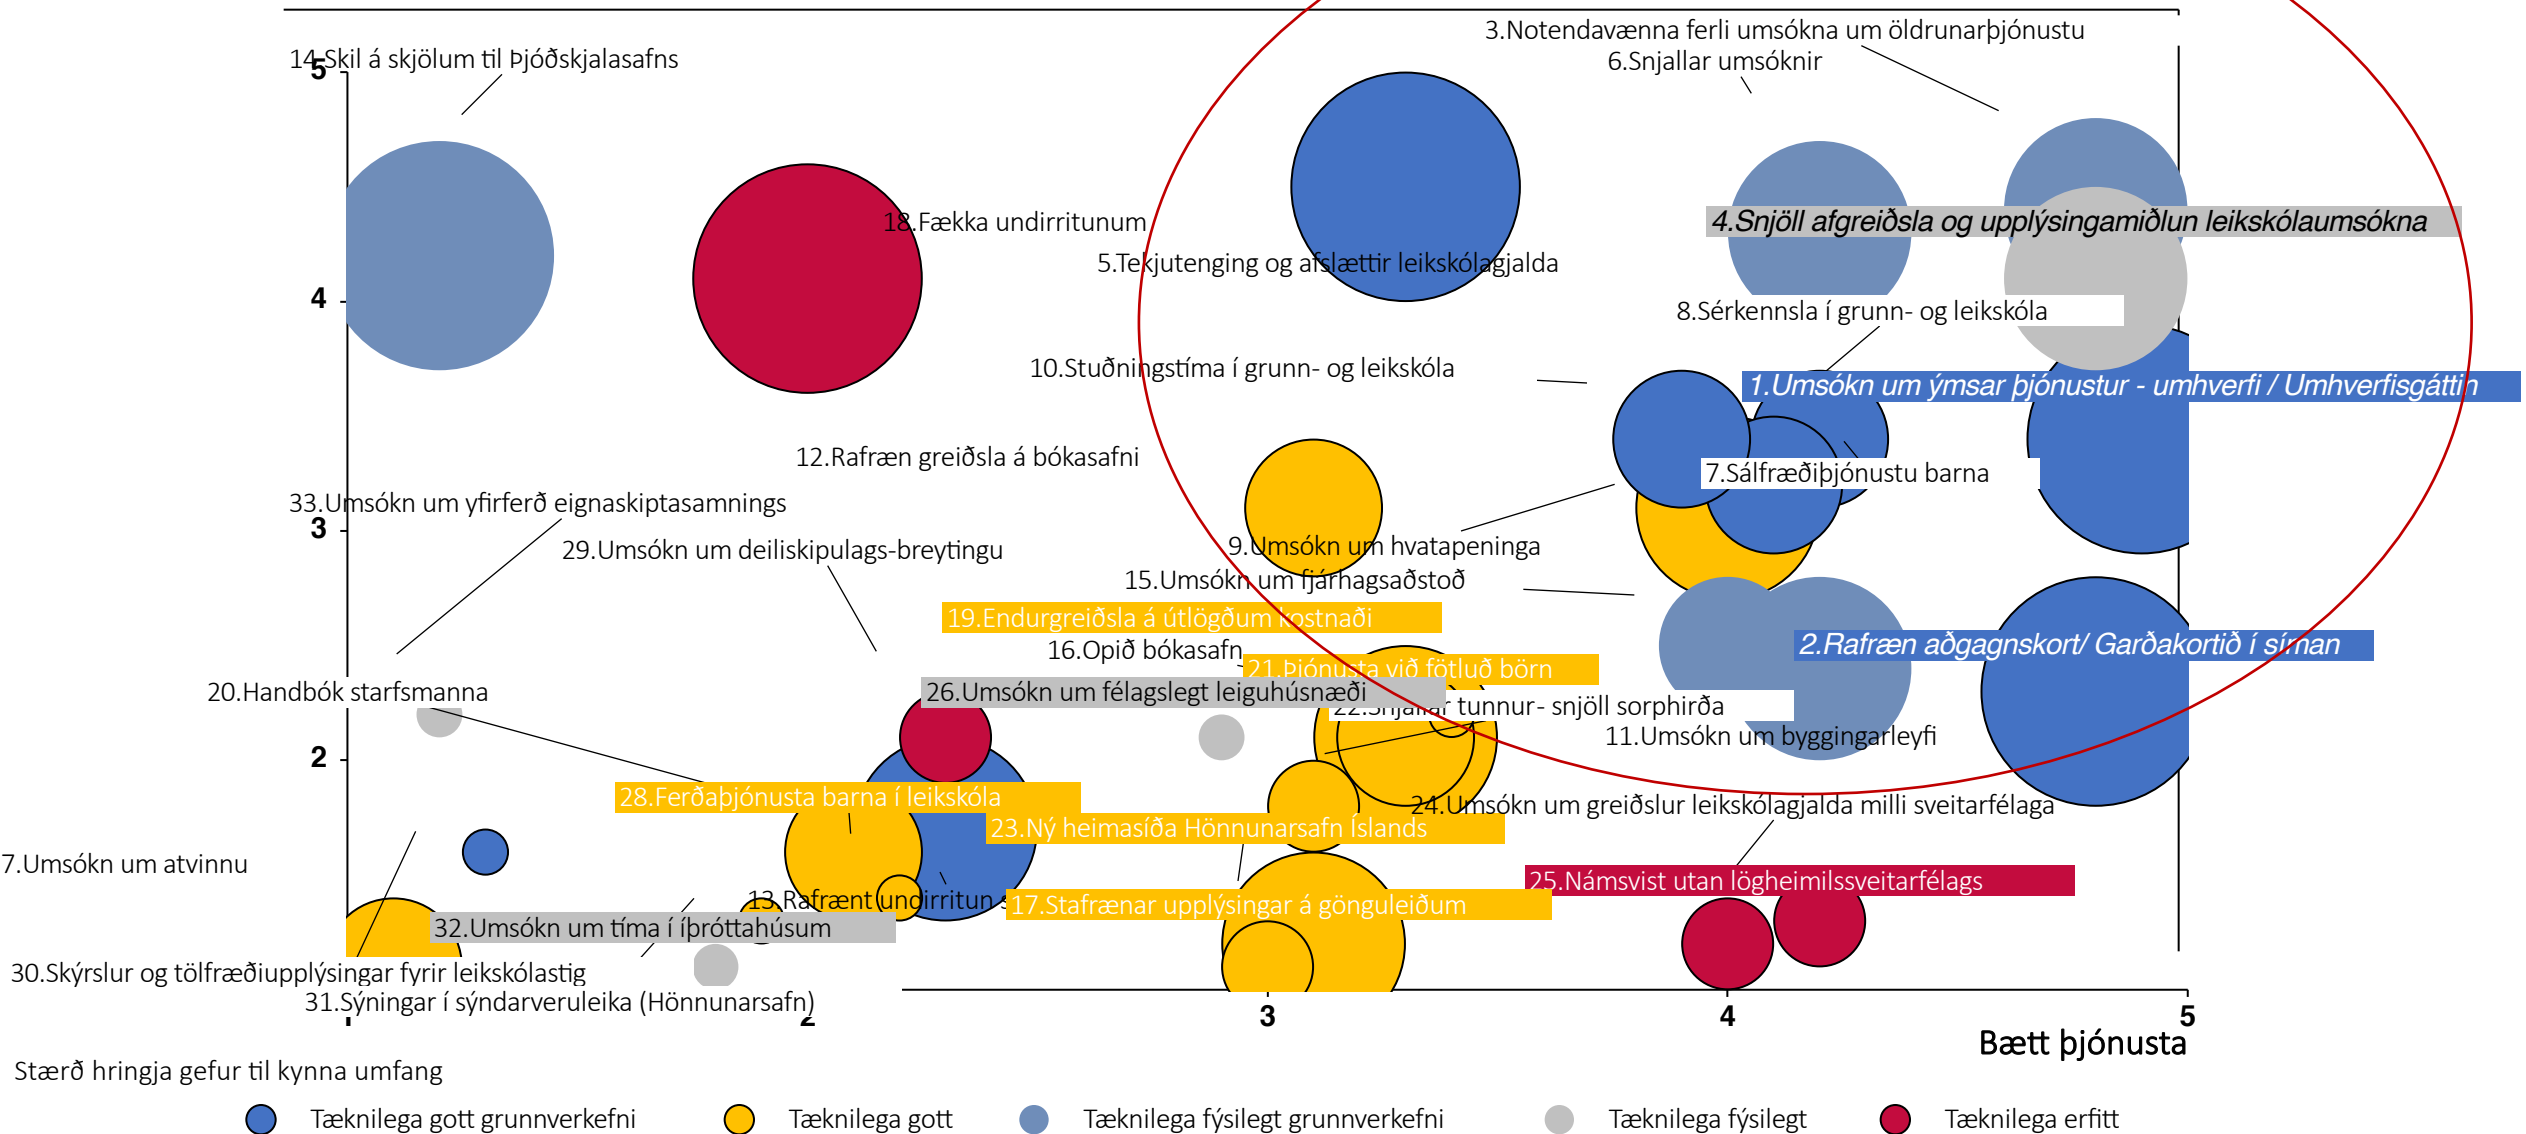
3.Notendavænna ferli umsókna um öldrunarþjónustu
6.Snjallar umsóknir
14.Skil á skjölum til Þjóðskjalasafns
5
18.Fækka undirritunum
4.Snjöll afgreiðsla og upplýsingamiðlun leikskólaumsókna
5.Tekjutenging og afslættir leikskólagjalda
4
8.Sérkennsla í grunn- og leikskóla
10.Stuðningstíma í grunn- og leikskóla
1.Umsókn um ýmsar þjónustur - umhverfi / Umhverfisgáttin
12.Rafræn greiðsla á bókasafni
7.Sálfræðiþjónustu barna
33.Umsókn um yfirferð eignaskiptasamnings
3
29.Umsókn um deiliskipulags-breytingu
9.Umsókn um hvatapeninga
15.Umsókn um fjárhagsaðstoð
19.Endurgreiðsla á útlögðum kostnaði
16.Opið bókasafn
2.Rafræn aðgagnskort/ Garðakortið í síman
21.Þjónusta við fötluð börn
20.Handbók starfsmanna
26.Umsókn um félagslegt leiguhúsnæði
22.Snjallar tunnur- snjöll sorphirða
11.Umsókn um byggingarleyfi
2
28.Ferðaþjónusta barna í leikskóla
24.Umsókn um greiðslur leikskólagjalda milli sveitarfélaga
23.Ný heimasíða Hönnunarsafn Íslands
7.Umsókn um atvinnu
25.Námsvist utan lögheimilssveitarfélags
13.Rafrænt undirritun
17.Stafrænar upplýsingar á gönguleiðum
32.Umsókn um tíma í íþróttahúsum
30.Skýrslur og tölfræðiupplýsingar fyrir leikskólastig
31.Sýningar í sýndarveruleika (Hönnunarsafn)
1
2
3
4
5
Bætt þjónusta
Stærð hringja gefur til kynna umfang
Tæknilega gott grunnverkefni
Tæknilega gott
Tæknilega fýsilegt grunnverkefni
Tæknilega fýsilegt
Tæknilega erfitt